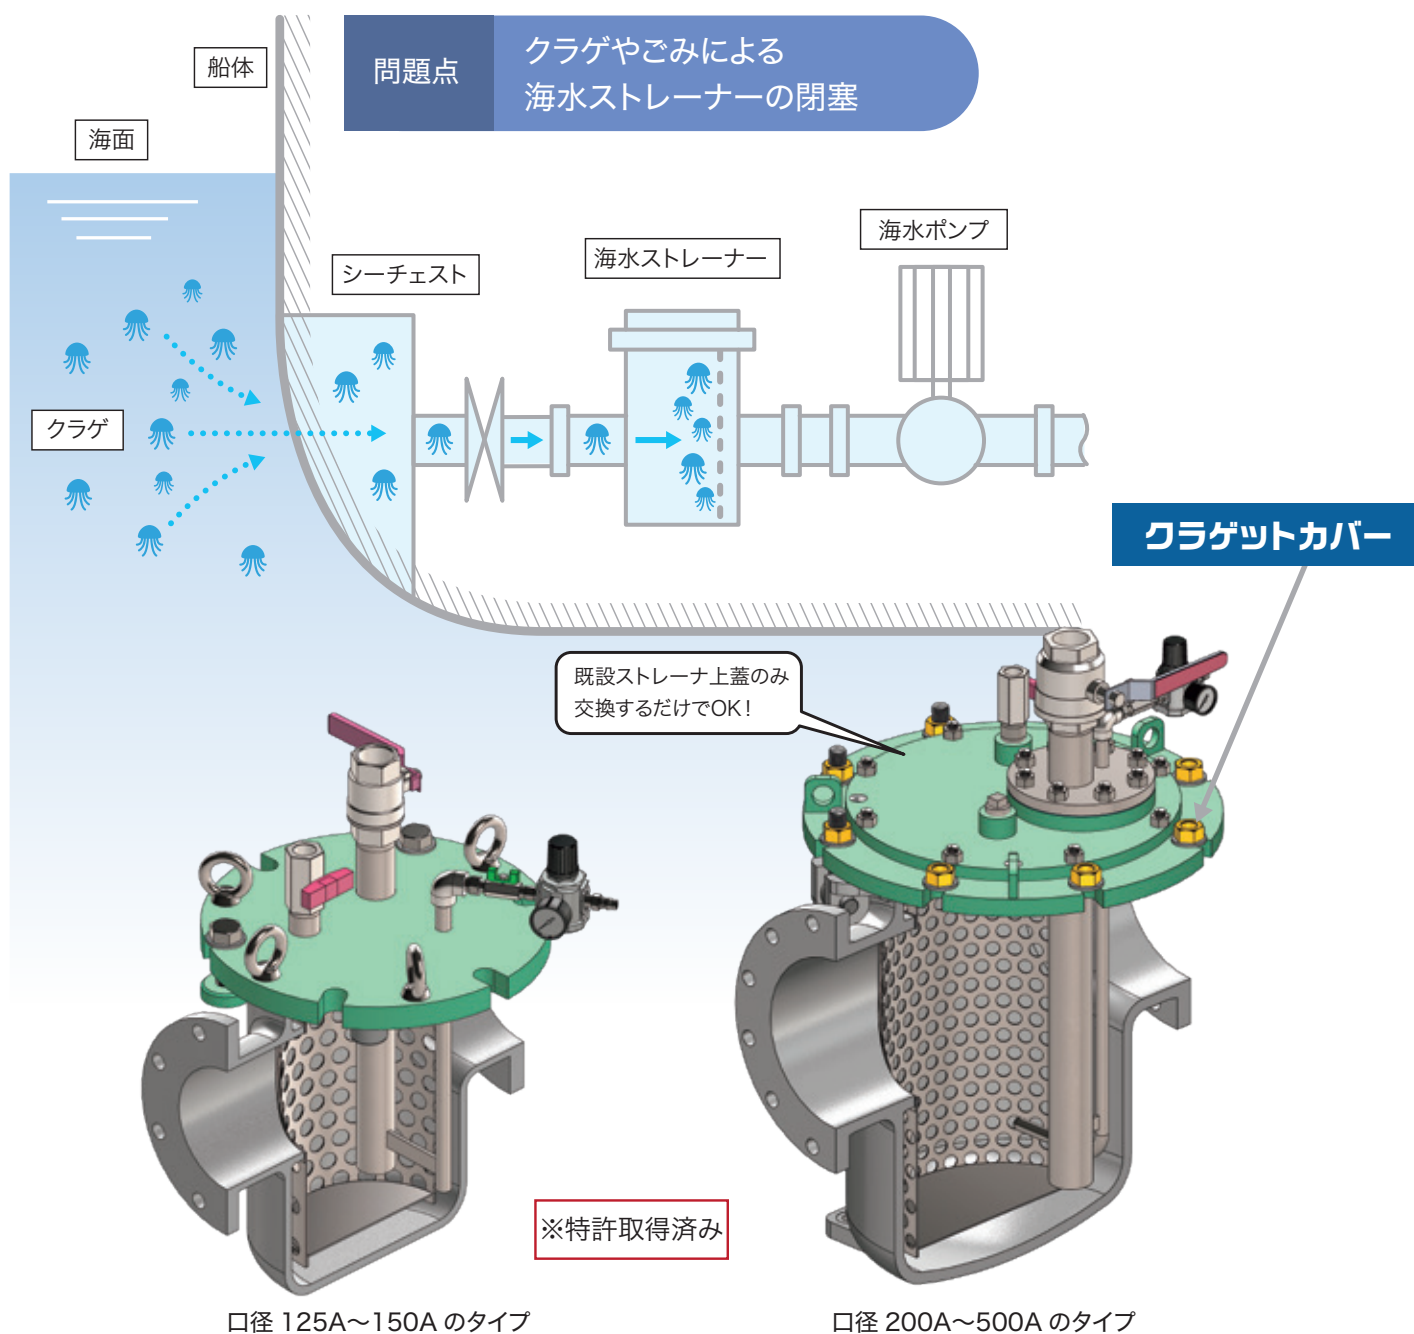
問題点

クラゲやごみによる
海水ストレーナーの閉塞

船体

海面

シーチェスト

海水ストレーナー

海水ポンプ

クラゲ

クラゲットカバー

既設ストレーナ上蓋のみ
交換するだけでOK!

※特許取得済み

口径 125A～150A のタイプ

口径 200A～500A のタイプ